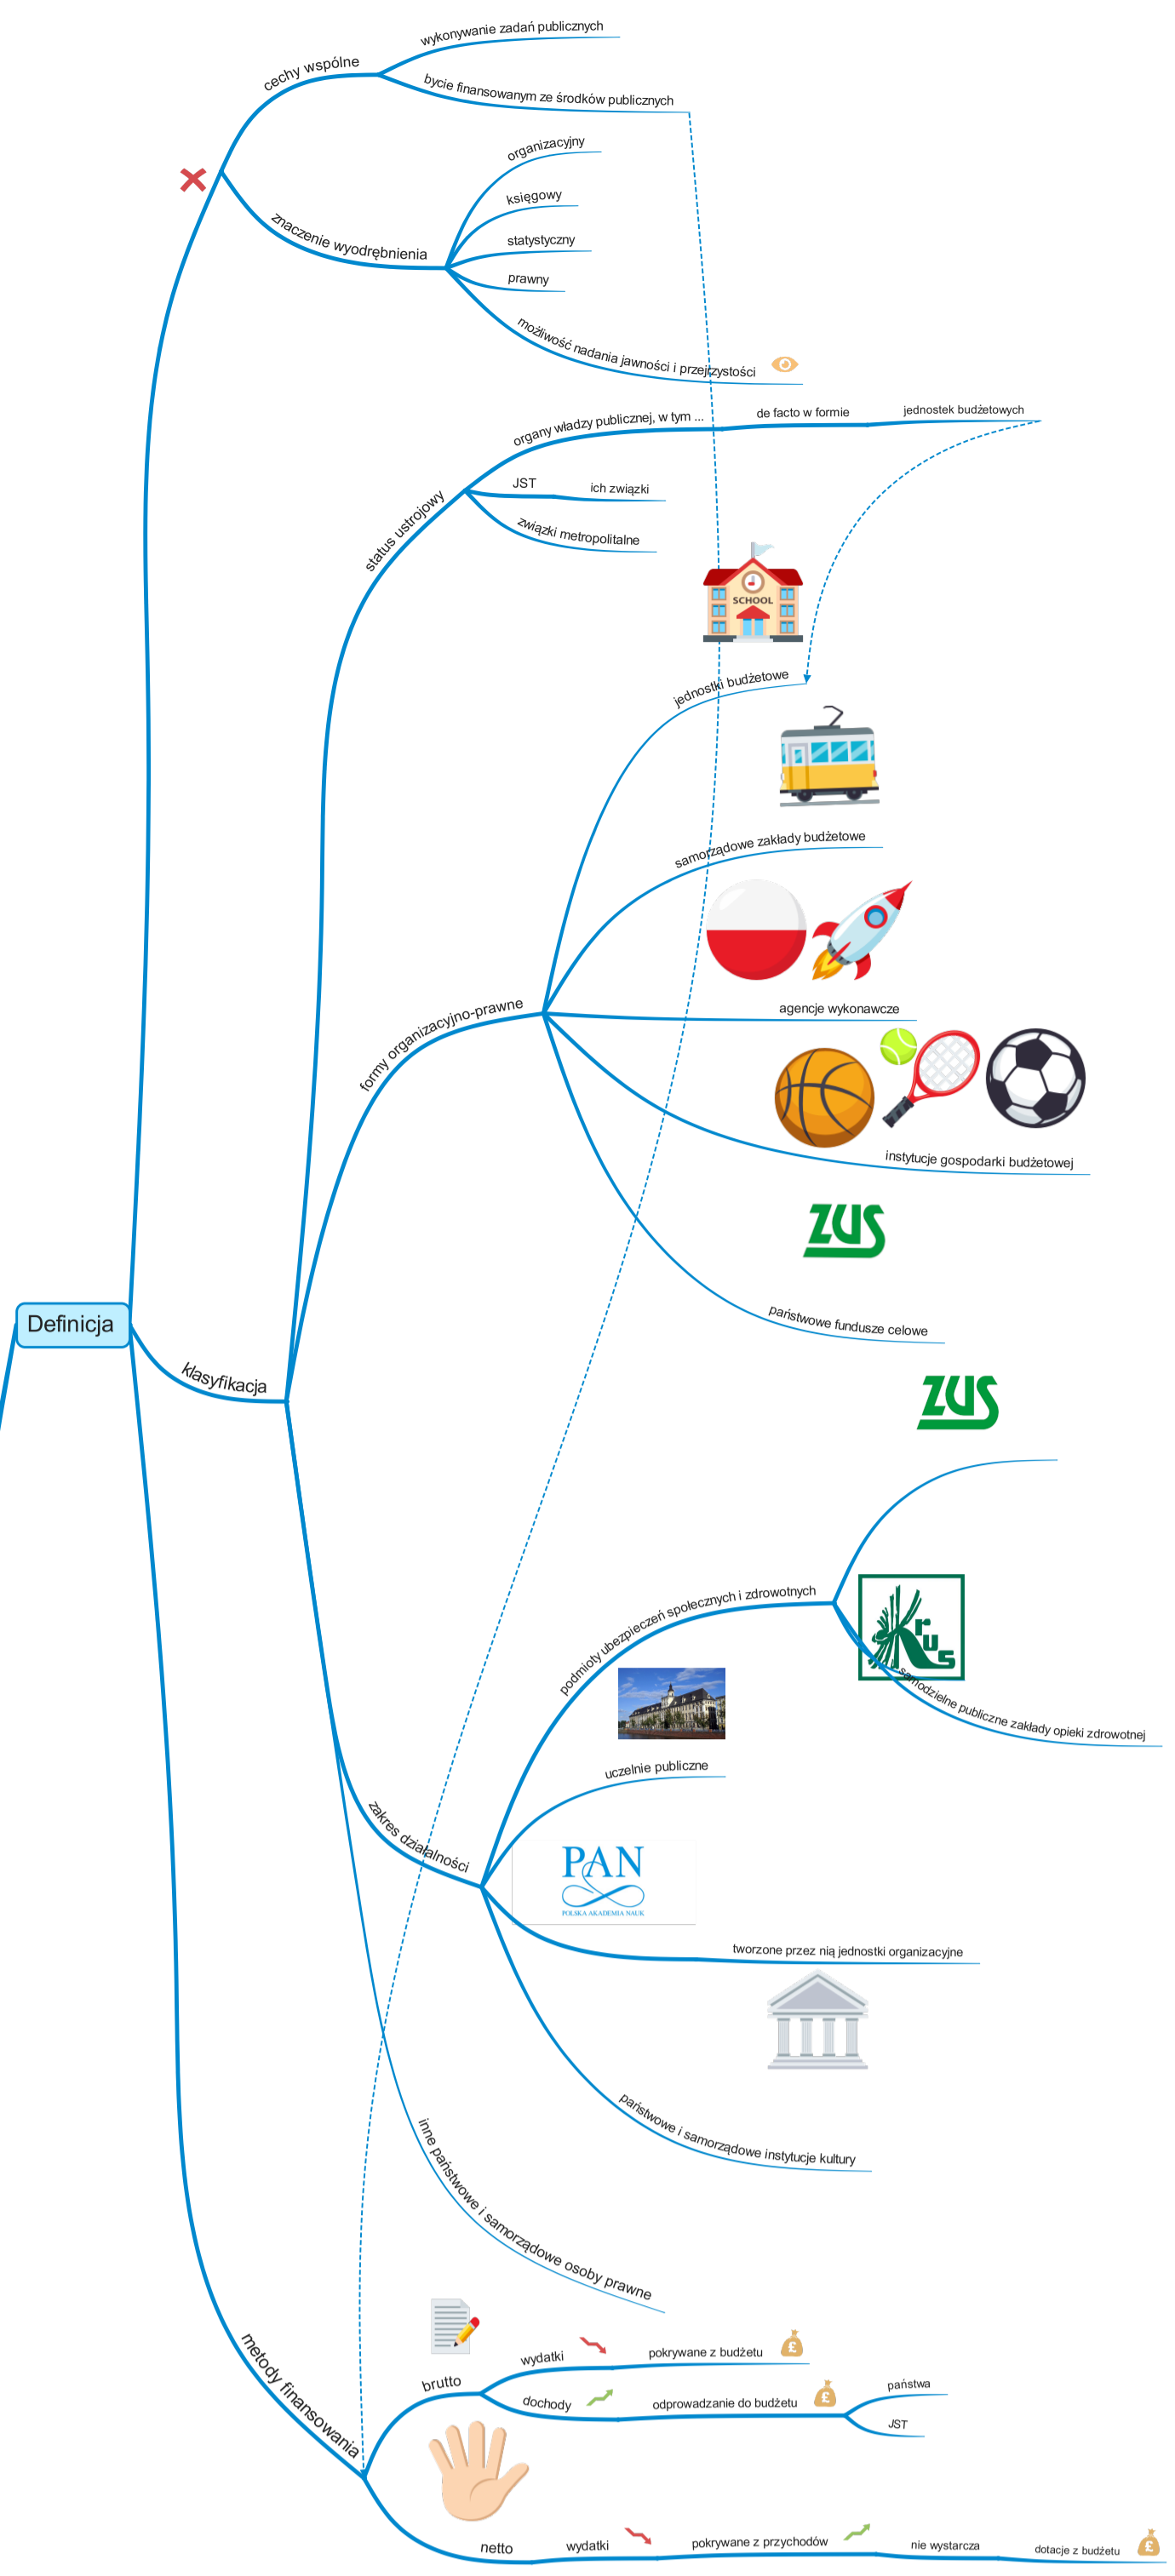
Definicja

cechy wspólne
wykonywanie zadań publicznych
bycie finansowanym ze środków publicznych

znaczenie wyodrębnienia
organizacyjny
księgowy
statystyczny
prawny
możliwość nadania jawności i przejrzystości

klasyfikacja

status ustrojowy
organy władzy publicznej, w tym ...
de facto w formie
jednostek budżetowych
JST
ich związki
związki metropolitalne

formy organizacyjno-prawne
jednostki budżetowe
SCHOOL
samorządowe zakłady budżetowe
agencje wykonawcze
instytucje gospodarki budżetowej
ZUS
państwowe fundusze celowe
ZUS

zakres działalności
podmioty ubezpieczeń społecznych i zdrowotnych
KRUS
samodzielne publiczne zakłady opieki zdrowotnej
uczelnie publiczne
PAN
POLSKA AKADEMIA NAUK
tworzone przez nią jednostki organizacyjne
państwowe i samorządowe instytucje kultury

inne państwowe i samorządowe osoby prawne

metody finansowania
brutto
wydatki
pokrywane z budżetu
dochody
odprowadzanie do budżetu
państwa
JST
netto
wydatki
pokrywane z przychodów
nie wystarcza
dotacje z budżetu